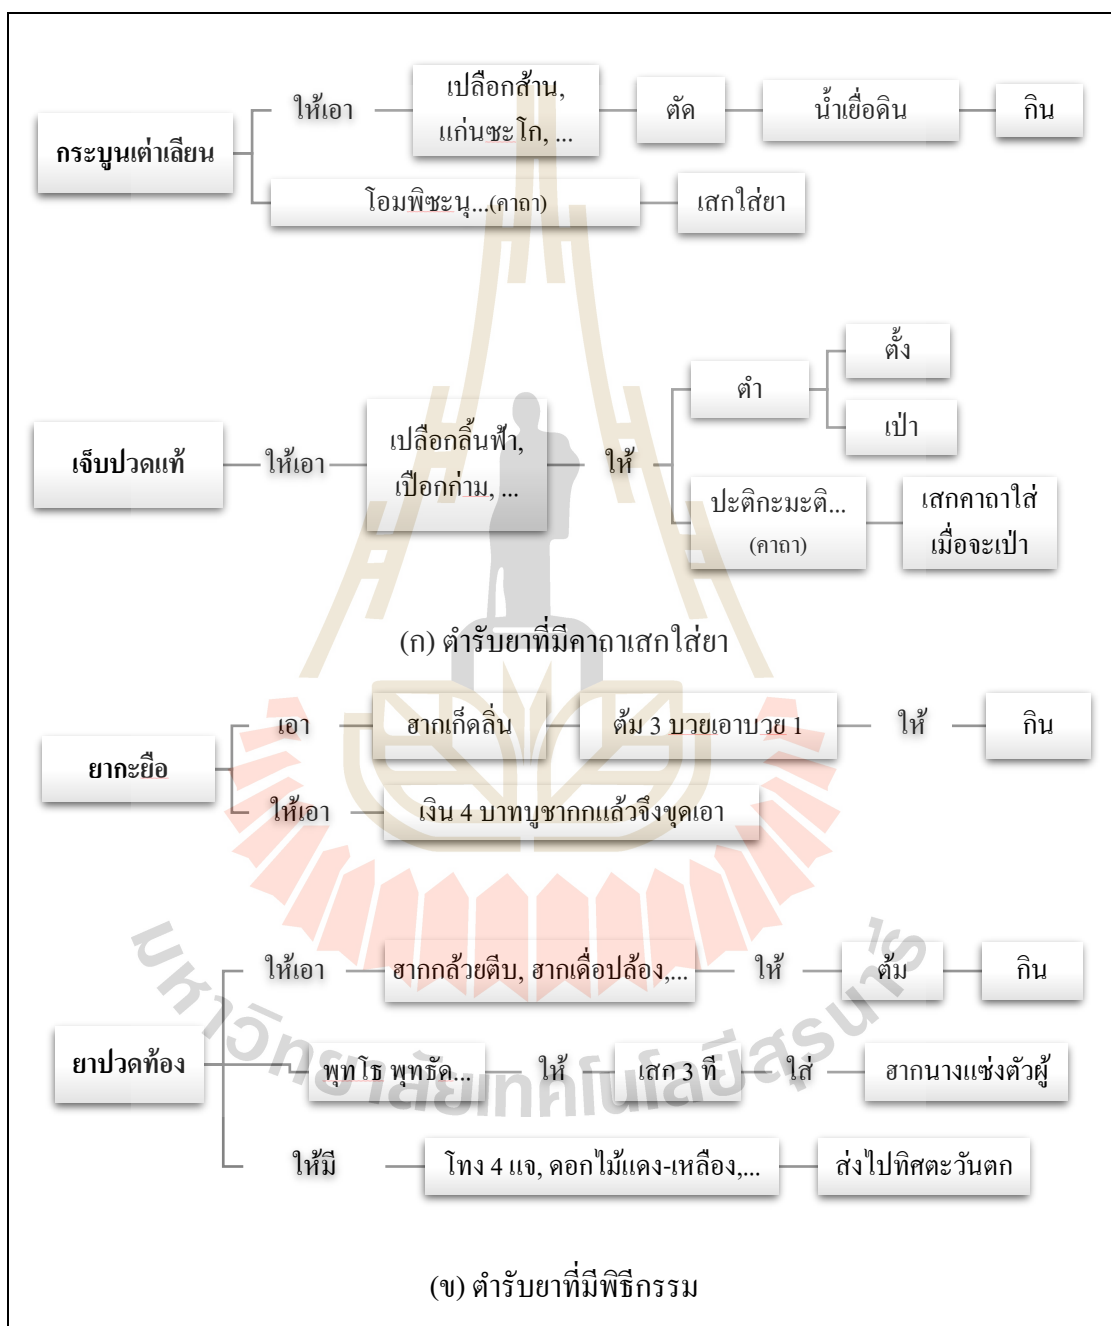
กระบูนเต่าเลียน
ให้เอา
เปลือกส้าน, แก่นซะโก, ...
ตัด
น้ำเยื่อดิน
กิน
โอมพิซะนุ...(คาถา)
เสกใส่ยา

เจ็บปวดแท้
ให้เอา
เปลือกลิ้นฟ้า, เปือกก่าม, ...
ให้
ตำ
ตั้ง
เป่า
ปะติกะมะติ... (คาถา)
เสกคาถาใส่เมื่อจะเป่า

(ก) ตำรับยาที่มีคาถาเสกใส่ยา

ยากะยือ
เอา
ฮากเก็ดลิ่น
ต้ม 3 บวยเอาบวย 1
ให้
กิน
ให้เอา
เงิน 4 บาทบูชากกแล้วจึงขุดเอา

ยาปวดท้อง
ให้เอา
ฮากกล้วยตีบ, ฮากเดื่อปล้อง,...
ให้
ต้ม
กิน
พุทโธ พุทธัด...
ให้
เสก 3 ที
ใส่
ฮากนางแซ่งตัวผู้
ให้มี
โทง 4 แจ, ดอกไม้แดง-เหลือง,...
ส่งไปทิศตะวันตก

(ข) ตำรับยาที่มีพิธีกรรม

มหาวิทยาลัยเทคโนโลยีสุรนารี